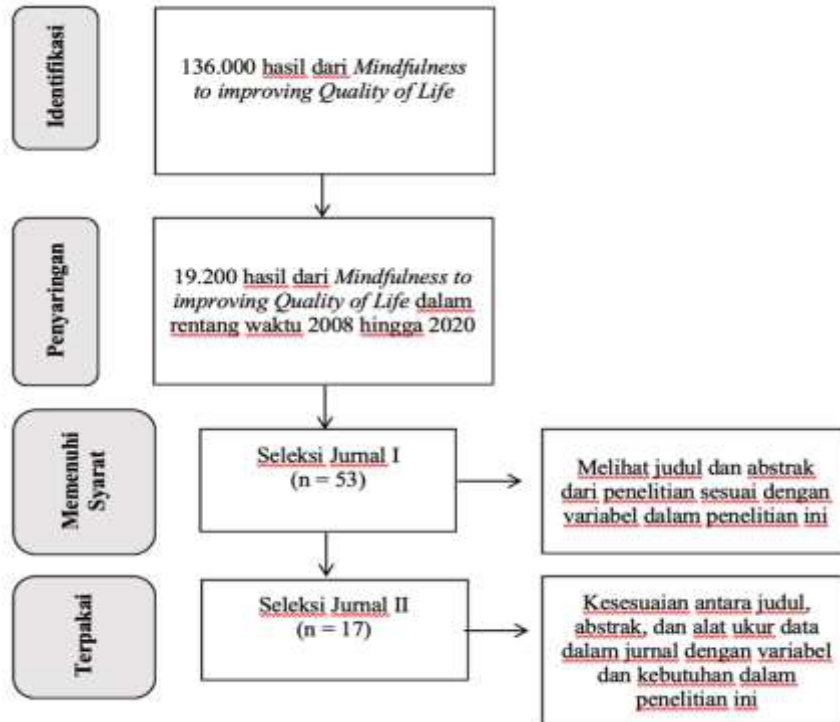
Identifikasi

136.000 hasil dari *Mindfulness to improving Quality of Life*

Penyaringan

19.200 hasil dari *Mindfulness to improving Quality of Life* dalam rentang waktu 2008 hingga 2020

Memenuhi Syarat

Seleksi Jurnal I
(n = 53)

Melihat judul dan abstrak dari penelitian sesuai dengan variabel dalam penelitian ini

Terpakai

Seleksi Jurnal II
(n = 17)

Kesesuaian antara judul, abstrak, dan alat ukur data dalam jurnal dengan variabel dan kebutuhan dalam penelitian ini